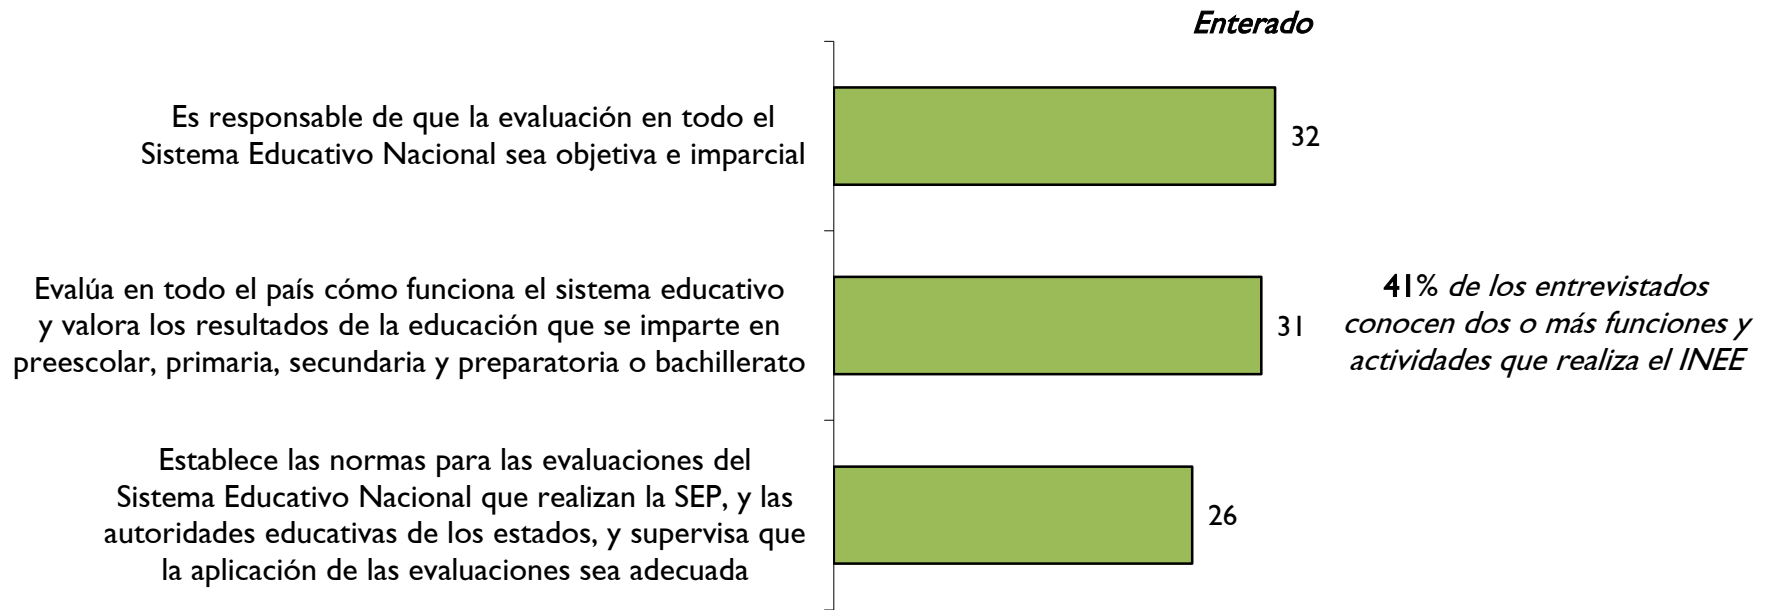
Enterado

Es responsable de que la evaluación en todo el Sistema Educativo Nacional sea objetiva e imparcial

32

Evalúa en todo el país cómo funciona el sistema educativo y valora los resultados de la educación que se imparte en preescolar, primaria, secundaria y preparatoria o bachillerato

31

Establece las normas para las evaluaciones del Sistema Educativo Nacional que realizan la SEP, y las autoridades educativas de los estados, y supervisa que la aplicación de las evaluaciones sea adecuada

26

41% de los entrevistados conocen dos o más funciones y actividades que realiza el INEE